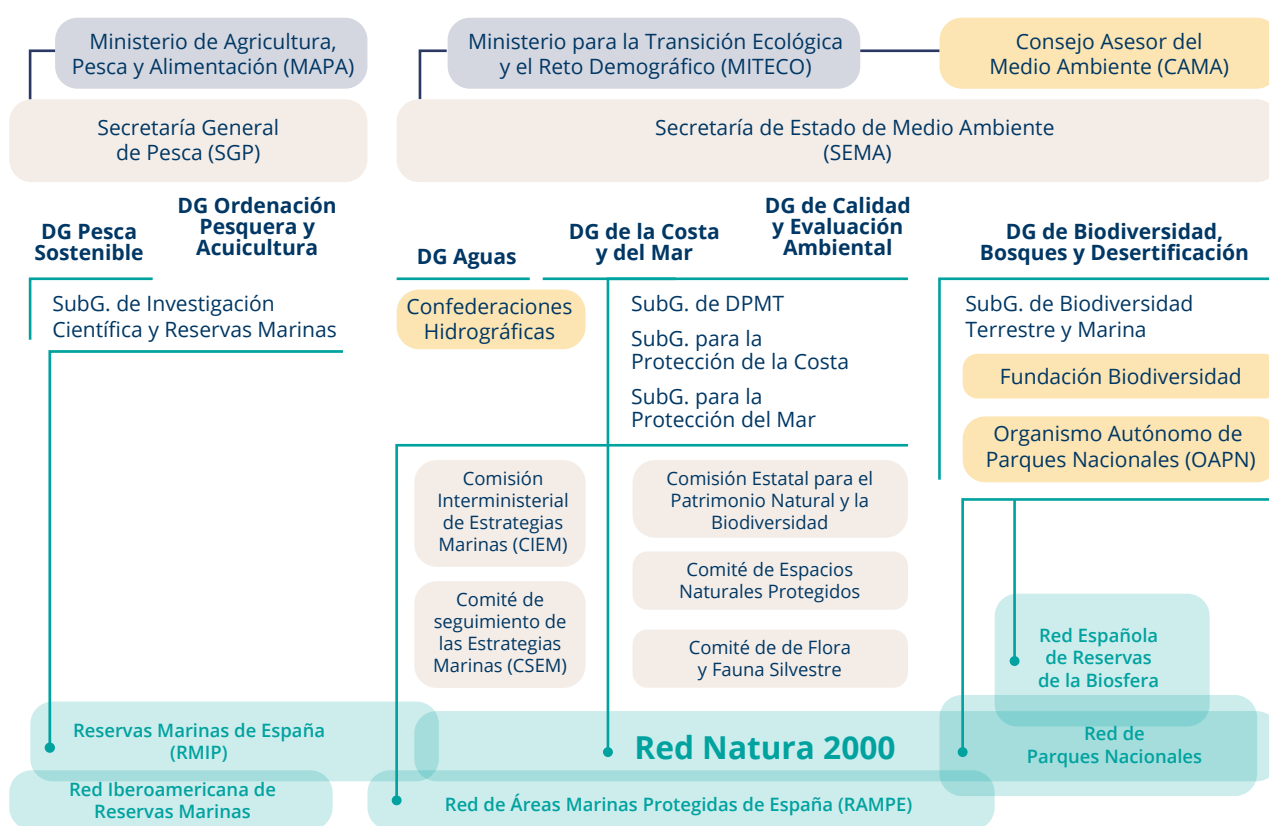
Ministerio de Agricultura, Pesca y Alimentación (MAPA)

Ministerio para la Transición Ecológica y el Reto Demográfico (MITECO)

Consejo Asesor del Medio Ambiente (CAMA)

Secretaría General de Pesca (SGP)

Secretaría de Estado de Medio Ambiente (SEMA)

DG Pesca Sostenible

DG Ordenación Pesquera y Acuicultura

DG Aguas

DG de la Costa y del Mar

DG de Calidad y Evaluación Ambiental

DG de Biodiversidad, Bosques y Desertificación

SubG. de Investigación Científica y Reservas Marinas

Confederaciones Hidrográficas

SubG. de DPMT

SubG. para la Protección de la Costa

SubG. para la Protección del Mar

SubG. de Biodiversidad Terrestre y Marina

Fundación Biodiversidad

Organismo Autónomo de Parques Nacionales (OAPN)

Comisión Interministerial de Estrategias Marinas (CIEM)

Comité de seguimiento de las Estrategias Marinas (CSEM)

Comisión Estatal para el Patrimonio Natural y la Biodiversidad

Comité de Espacios Naturales Protegidos

Comité de de Flora y Fauna Silvestre

Red Española de Reservas de la Biosfera

Reservas Marinas de España (RMIP)

Red Natura 2000

Red de Parques Nacionales

Red Iberoamericana de Reservas Marinas

Red de Áreas Marinas Protegidas de España (RAMPE)